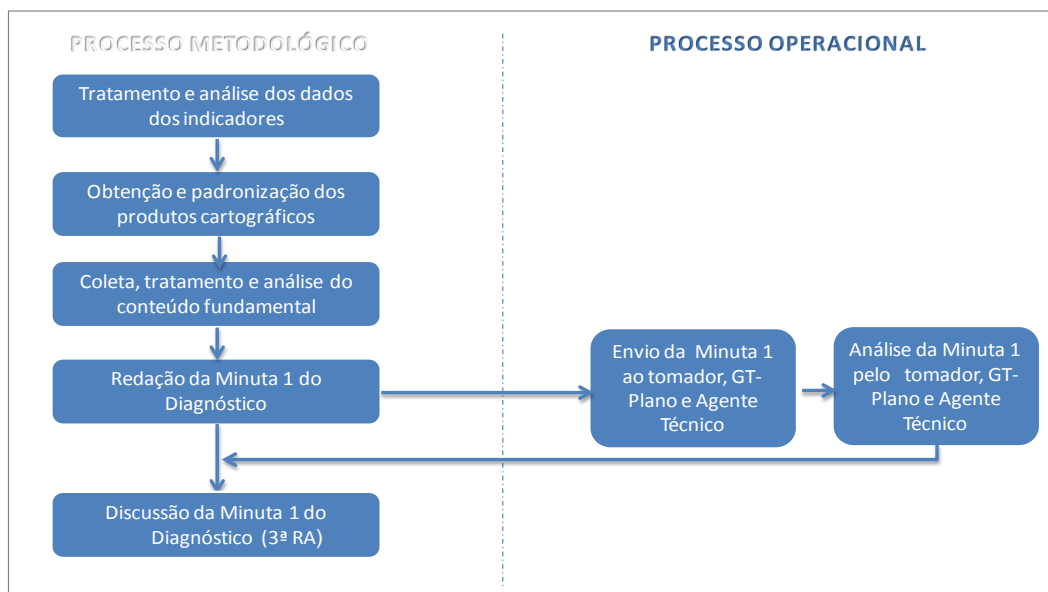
PROCESSO METODOLÓGICO

PROCESSO OPERACIONAL

Tratamento e análise dos dados dos indicadores

Obtenção e padronização dos produtos cartográficos

Coleta, tratamento e análise do conteúdo fundamental

Redação da Minuta 1 do Diagnóstico

Envio da Minuta 1 ao tomador, GT-Plano e Agente Técnico

Análise da Minuta 1 pelo tomador, GT-Plano e Agente Técnico

Discussão da Minuta 1 do Diagnóstico (3ª RA)